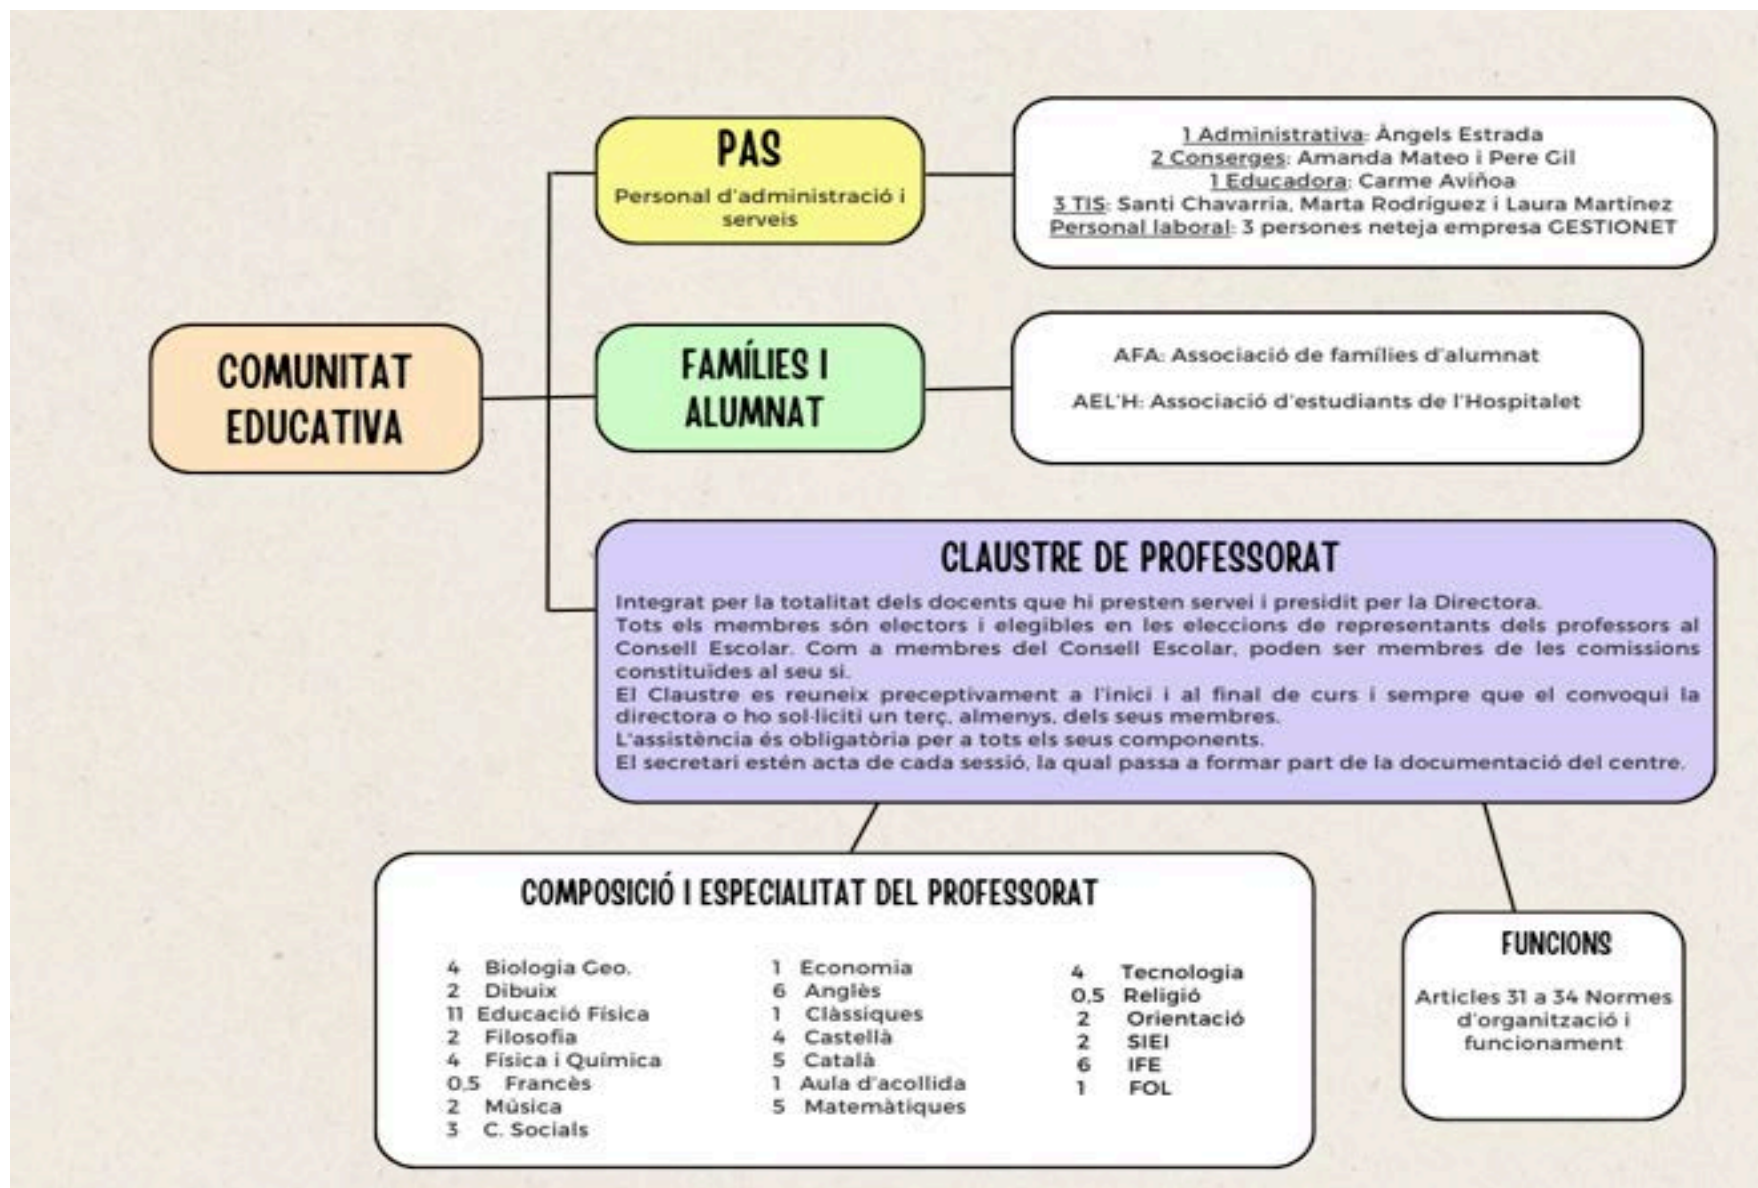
COMUNITAT EDUCATIVA

PAS
Personal d'administració i serveis

1 Administrativa: Àngels Estrada
2 Conserges: Amanda Mateo i Pere Gil
1 Educadora: Carme Aviñoa
3 TIS: Santi Chavarria, Marta Rodríguez i Laura Martínez
Personal laboral: 3 persones neteja empresa GESTIONET

FAMÍLIES I ALUMNAT

AFA: Associació de famílies d'alumnat

AEL'H: Associació d'estudiants de l'Hospitalet

CLAUSTRE DE PROFESSORAT
Integrat per la totalitat dels docents que hi presten servei i presidit per la Directora.
Tots els membres són electors i elegibles en les eleccions de representants dels professors al Consell Escolar. Com a membres del Consell Escolar, poden ser membres de les comissions constituïdes al seu si.
El Claustre es reuneix preceptivament a l'inici i al final de curs i sempre que el convoqui la directora o ho sol·liciti un terç, almenys, dels seus membres.
L'assistència és obligatòria per a tots els seus components.
El secretari estén acta de cada sessió, la qual passa a formar part de la documentació del centre.

COMPOSICIÓ I ESPECIALITAT DEL PROFESSORAT

4 Biologia Geo.
2 Dibuix
11 Educació Física
2 Filosofia
4 Física i Química
0,5 Francès
2 Música
3 C. Socials

1 Economia
6 Anglès
1 Clàssiques
4 Castellà
5 Català
1 Aula d'acollida
5 Matemàtiques

4 Tecnologia
0,5 Religió
2 Orientació
2 SIEI
6 IFE
1 FOL

FUNCIONS
Articles 31 a 34 Normes d'organització i funcionament